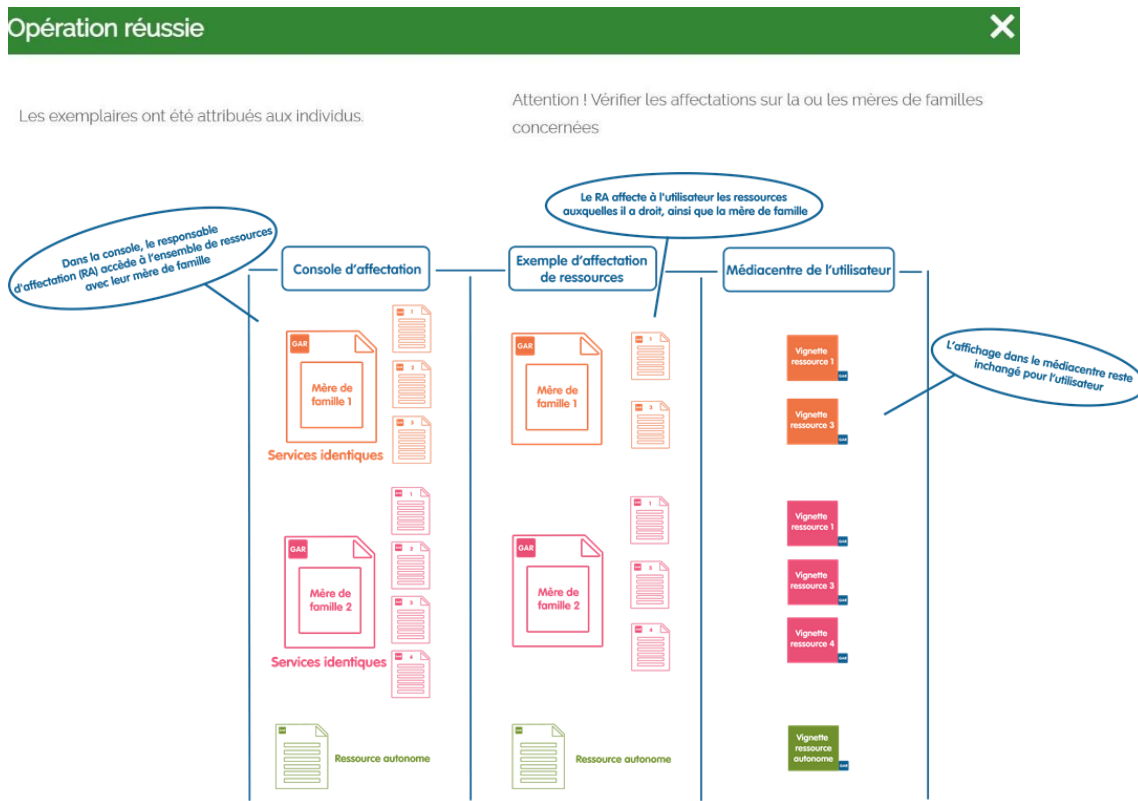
Opération réussie

✕

Les exemplaires ont été attribués aux individus.

Attention ! Vérifier les affectations sur la ou les mères de familles concernées

Dans la console, le responsable d'affectation (RA) accède à l'ensemble de ressources avec leur mère de famille

Le RA affecte à l'utilisateur les ressources auxquelles il a droit, ainsi que la mère de famille

Console d'affectation

Exemple d'affectation de ressources

Médiacentre de l'utilisateur

L'affichage dans le médiacentre reste inchangé pour l'utilisateur

GAR

Mère de famille 1

1

2

3

Services identiques

GAR

Mère de famille 1

1

3

Vignette ressource 1

GAR

Vignette ressource 3

GAR

1

2

GAR

Mère de famille 2

3

4

Services identiques

GAR

Mère de famille 2

1

3

4

Vignette ressource 1

GAR

Vignette ressource 3

GAR

Vignette ressource 4

GAR

Ressource autonome

Ressource autonome

Vignette ressource autonome

GAR